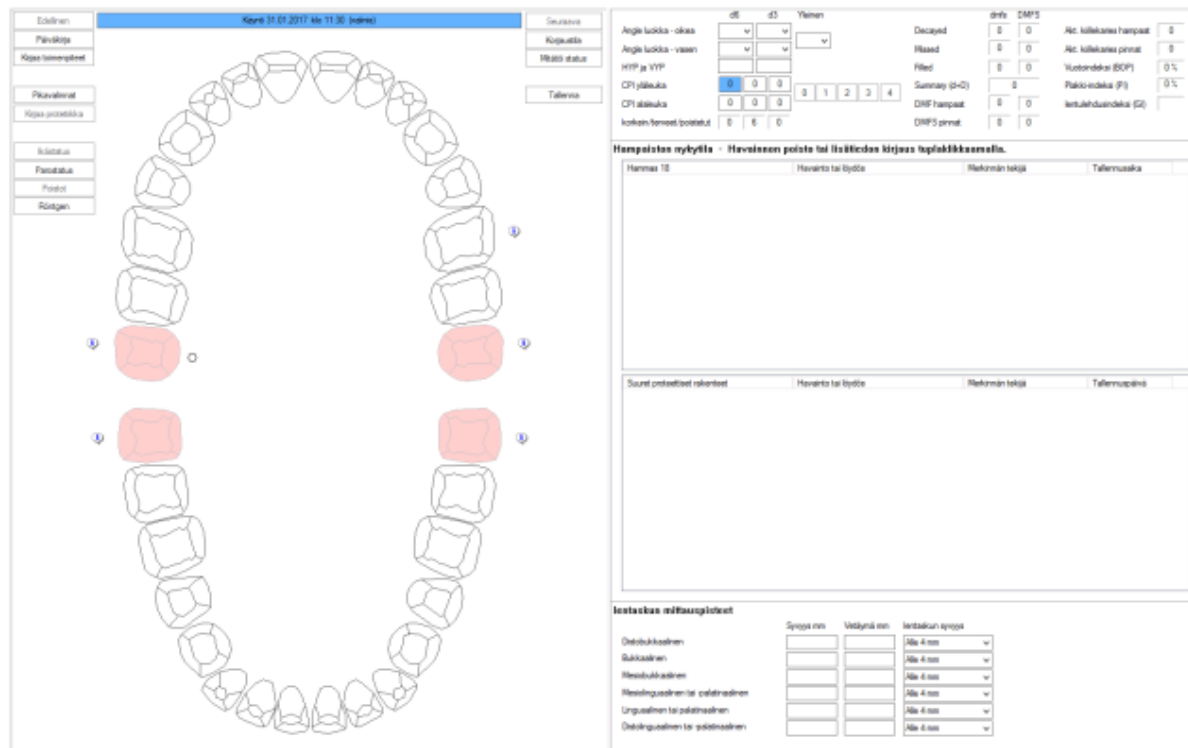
Edellinen
Päiväkirja
Kirjaa toimenpiteet

Pikavalinnat
Kirjaa protetiikka

Ikästatus
Parostatus
Poistot
Röntgen

Käynti 31.01.2017 klo 11:30 (valmis)

Seuraava
Korjaustila
Mitätöi status

Tallenna

| | d6 | d3 | Yleinen |
|---|---|---|---|
| Angle luokka - oikea | | | |
| Angle luokka - vasen | | | |
| HYP ja VYP | | | |
| CPI yläleuka | 0 | 0 | 0 |
| CPI alaleuka | 0 | 0 | 0 |
| korkein/tervéet/poistetut | 0 | 6 | 0 |

0 1 2 3 4

| | dmfs | DMFS |
|---|---|---|
| Decayed | 0 | 0 |
| Missed | 0 | 0 |
| Filled | 0 | 0 |
| Summary (d+D) | 0 | |
| DMF hampaat | 0 | 0 |
| DMFS pinnat | 0 | 0 |

Akt. kiillekaries hampaat 0
Akt. kiillekaries pinnat 0
Vuotoindeksi (BOP) 0 %
Plakki-indeksi (PI) 0 %
Ientulehdusindeksi (GI)

Hampaiston nykytila - Havainnon poisto tai lisätiedon kirjaus tuplaklikkaamalla.

| Hammas 18 | Havainto tai löydös | Merkinnän tekijä | Tallennusaika |
|---|---|---|---|

| Suuret proteettiset rakenteet | Havainto tai löydös | Merkinnän tekijä | Tallennuspäivä |
|---|---|---|---|

Ientaskun mittauspisteet

| | Syvyys mm | Vetäymä mm | Ientaskun syvyys |
|---|---|---|---|
| Distobukkaalinen | | | Alle 4 mm |
| Bukkaalinen | | | Alle 4 mm |
| Mesiobukkaalinen | | | Alle 4 mm |
| Mesiolinguaalinen tai -palatinaalinen | | | Alle 4 mm |
| Linguaalinen tai palatinaalinen | | | Alle 4 mm |
| Distolinguaalinen tai -palatinaalinen | | | Alle 4 mm |